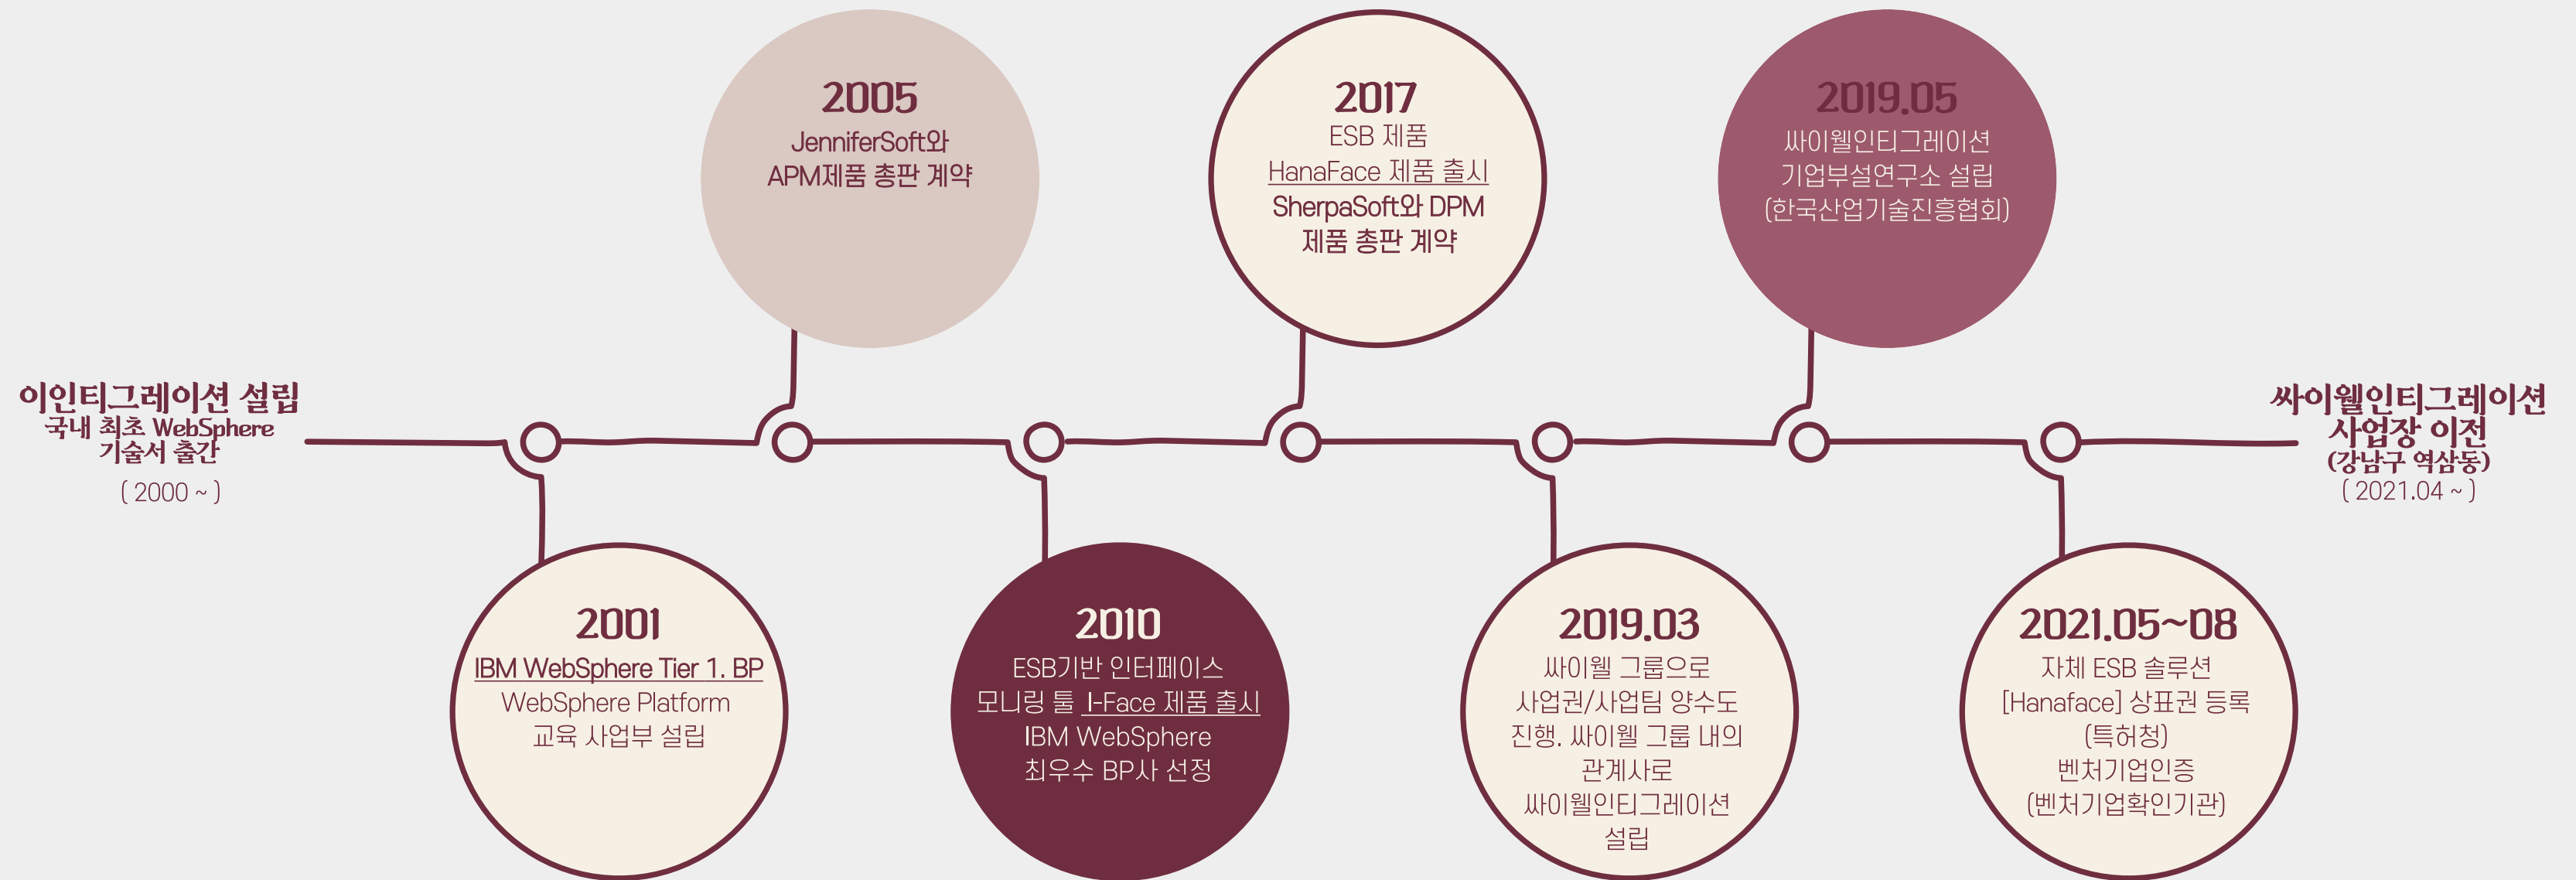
이인티그레이션 설립
국내 최초 WebSphere
기술서 출간
( 2000 ~ )

2005
JenniferSoft와
APM제품 총판 계약

2001
IBM WebSphere Tier 1. BP
WebSphere Platform
교육 사업부 설립

2010
ESB기반 인터페이스
모니링 툴 I-Face 제품 출시
IBM WebSphere
최우수 BP사 선정

2017
ESB 제품
HanaFace 제품 출시
SherpaSoft와 DPM
제품 총판 계약

2019.03
싸이웰 그룹으로
사업권/사업팀 양수도
진행. 싸이웰 그룹 내의
관계사로
싸이웰인티그레이션
설립

2019.05
싸이웰인티그레이션
기업부설연구소 설립
(한국산업기술진흥협회)

2021.05~08
자체 ESB 솔루션
[Hanaface] 상표권 등록
(특허청)
벤처기업인증
(벤처기업확인기관)

싸이웰인티그레이션
사업장 이전
(강남구 역삼동)
( 2021.04 ~ )